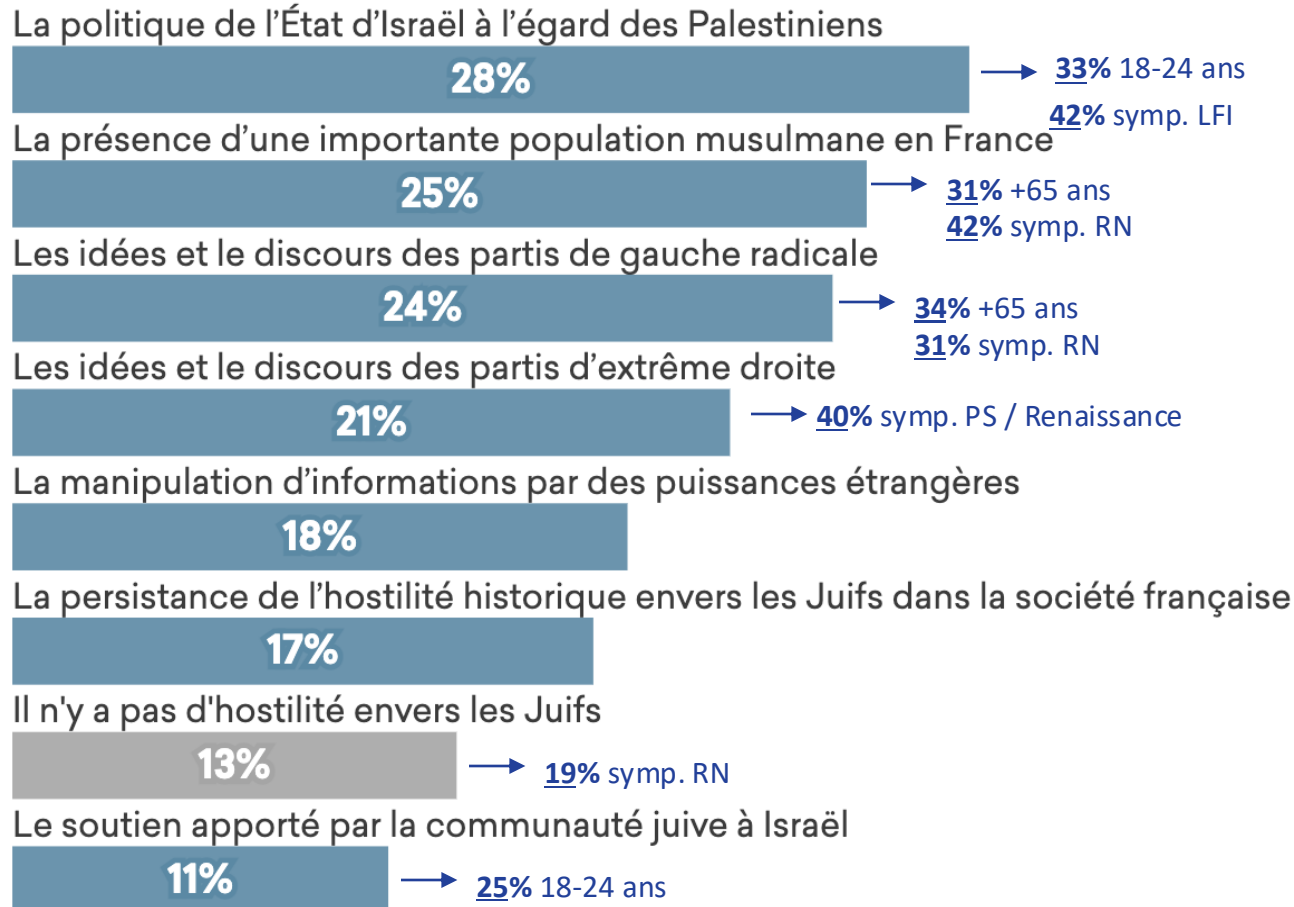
La politique de l'État d'Israël à l'égard des Palestiniens

28%

33% 18-24 ans
42% symp. LFI

La présence d'une importante population musulmane en France

25%

31% +65 ans
42% symp. RN

Les idées et le discours des partis de gauche radicale

24%

34% +65 ans
31% symp. RN

Les idées et le discours des partis d'extrême droite

21%

40% symp. PS / Renaissance

La manipulation d'informations par des puissances étrangères

18%

La persistance de l'hostilité historique envers les Juifs dans la société française

17%

Il n'y a pas d'hostilité envers les Juifs

13%

19% symp. RN

Le soutien apporté par la communauté juive à Israël

11%

25% 18-24 ans